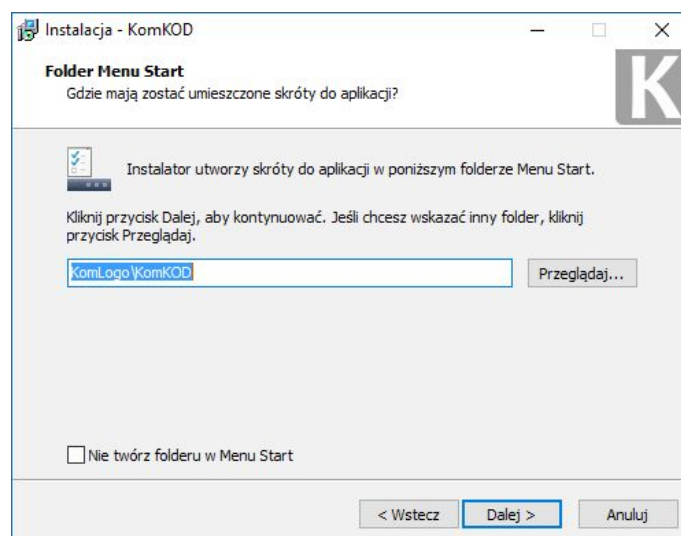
Instalacja - KomKOD

Folder Menu Start
Gdzie mają zostać umieszczone skróty do aplikacji?

K

Instalator utworzy skróty do aplikacji w poniższym folderze Menu Start.

Kliknij przycisk Dalej, aby kontynuować. Jeśli chcesz wskazać inny folder, kliknij przycisk Przeglądaj.

KomLogo\KomKOD

Przeglądaj...

Nie twórz folderu w Menu Start

< Wstecz

Dalej >

Anuluj